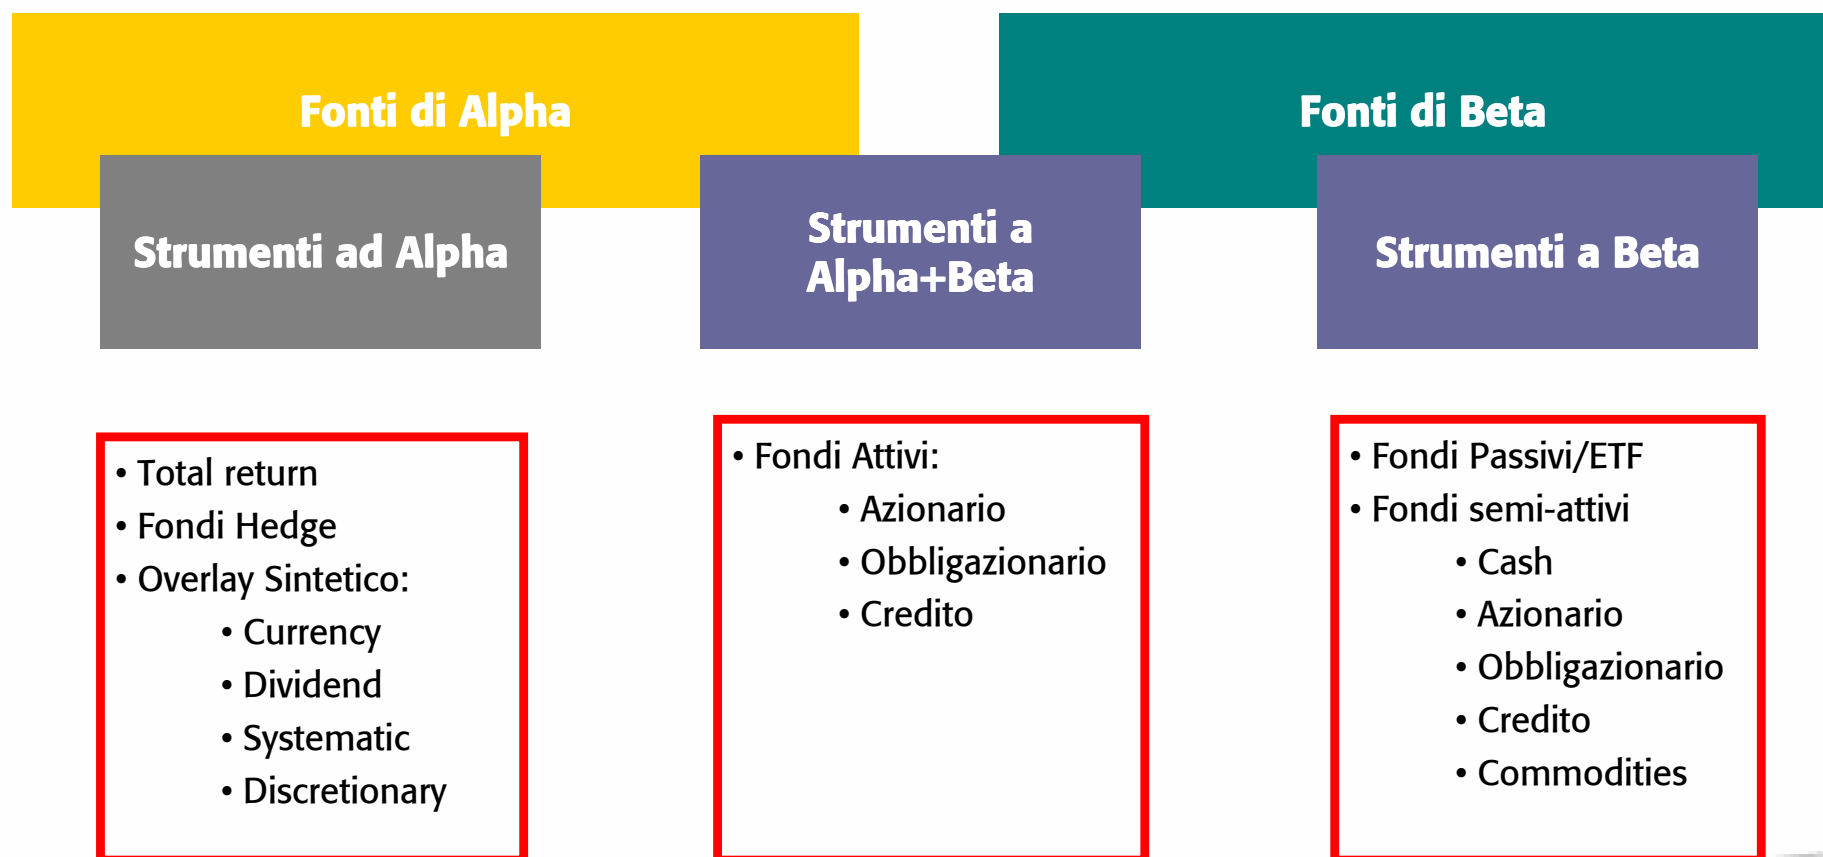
Fonti di Alpha

Fonti di Beta

Strumenti ad Alpha

Strumenti a Alpha+Beta

Strumenti a Beta

• Total return
• Fondi Hedge
• Overlay Sintetico:
  • Currency
  • Dividend
  • Systematic
  • Discretionary

• Fondi Attivi:
  • Azionario
  • Obbligazionario
  • Credito

• Fondi Passivi/ETF
• Fondi semi-attivi
  • Cash
  • Azionario
  • Obbligazionario
  • Credito
  • Commodities